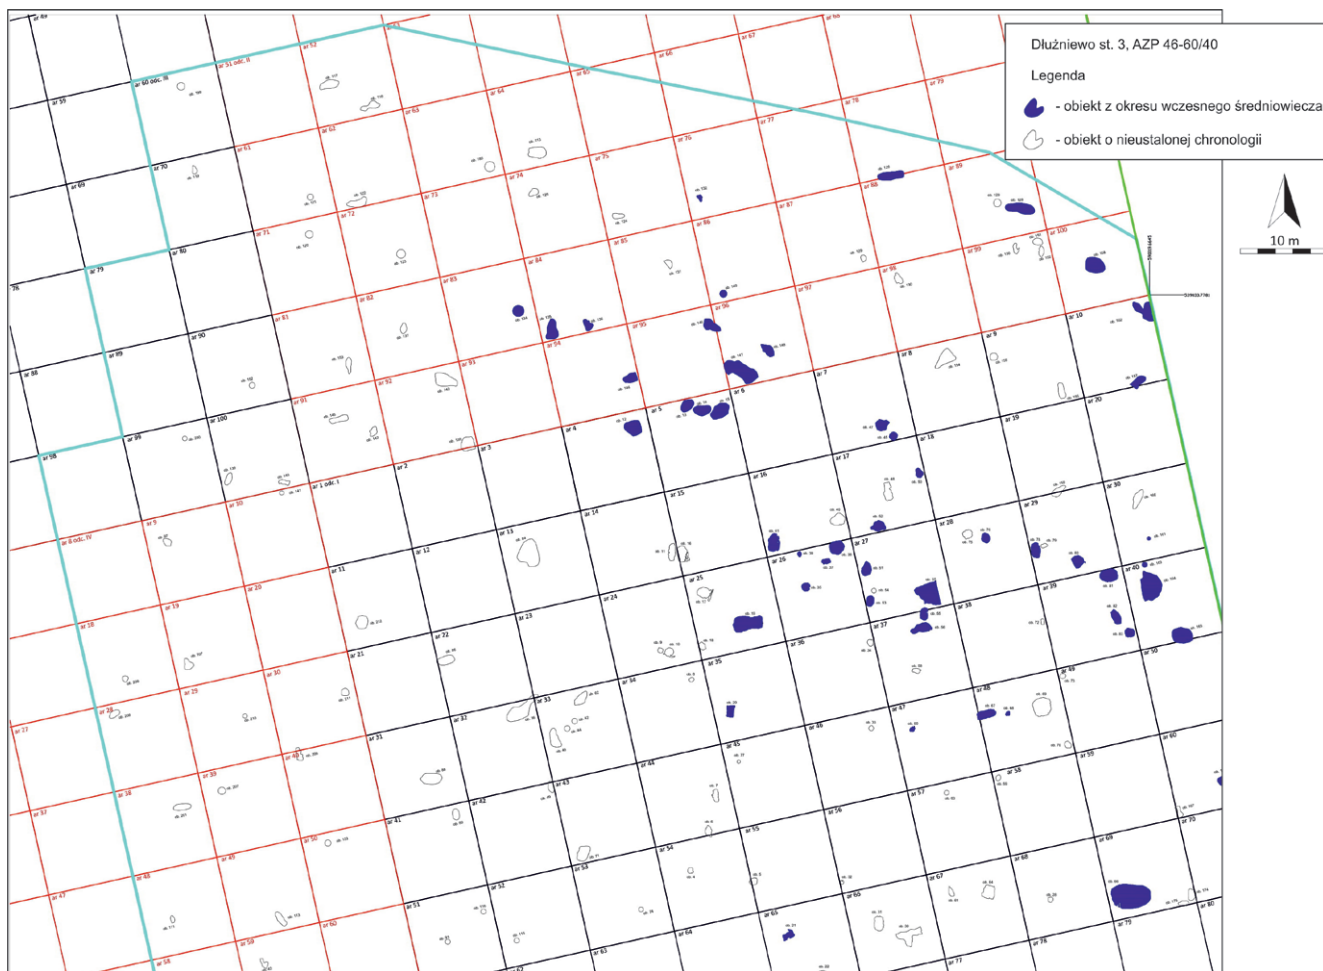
Dłużniewo st. 3, AZP 46-60/40

Legenda

- obiekt z okresu wczesnego średniowiecza

- obiekt o nieustalonej chronologii

10 m

ar 59
ar 60 odc. II
ar 51 odc. II
ar 53
ar 54
ar 64
ar 65
ar 66
ar 67
ar 68
ar 69
ar 70
ar 61
ar 62
ar 63
ar 73
ar 74
ar 75
ar 76
ar 77
ar 78
ar 79
ar 71
ar 72
ar 84
ar 85
ar 86
ar 87
ar 88
ar 89
ar 99
ar 100
ar 80
ar 81
ar 82
ar 83
ar 94
ar 95
ar 96
ar 97
ar 98
ar 90
ar 91
ar 92
ar 93
ar 4
ar 5
ar 6
ar 7
ar 8
ar 9
ar 10
ar 100
ar 1 odc. I
ar 2
ar 3
ar 8 odc. IV
ar 13
ar 14
ar 15
ar 16
ar 17
ar 18
ar 19
ar 20
ar 11
ar 12
ar 23
ar 24
ar 25
ar 26
ar 27
ar 28
ar 29
ar 30
ar 21
ar 22
ar 33
ar 34
ar 35
ar 36
ar 37
ar 38
ar 39
ar 40
ar 31
ar 32
ar 43
ar 44
ar 45
ar 46
ar 47
ar 48
ar 49
ar 50
ar 41
ar 42
ar 53
ar 54
ar 55
ar 56
ar 57
ar 58
ar 59
ar 60
ar 51
ar 52
ar 63
ar 64
ar 65
ar 66
ar 67
ar 68
ar 69
ar 70
ar 62
ar 77
ar 78
ar 79
ar 80